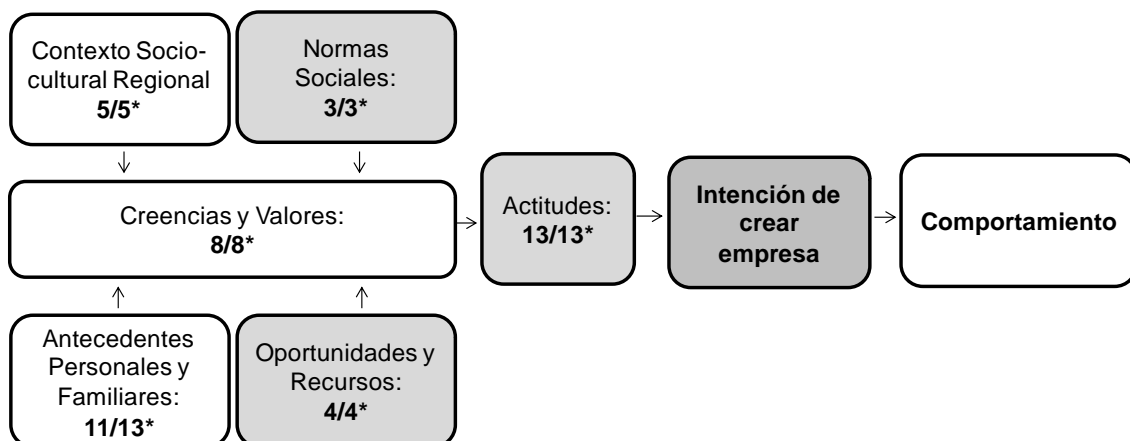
Contexto Sociocultural Regional
**5/5***

Normas Sociales:
**3/3***

Creencias y Valores:
**8/8***

Actitudes:
**13/13***

**Intención de crear empresa**

**Comportamiento**

Antecedentes Personales y Familiares:
**11/13***

Oportunidades y Recursos:
**4/4***